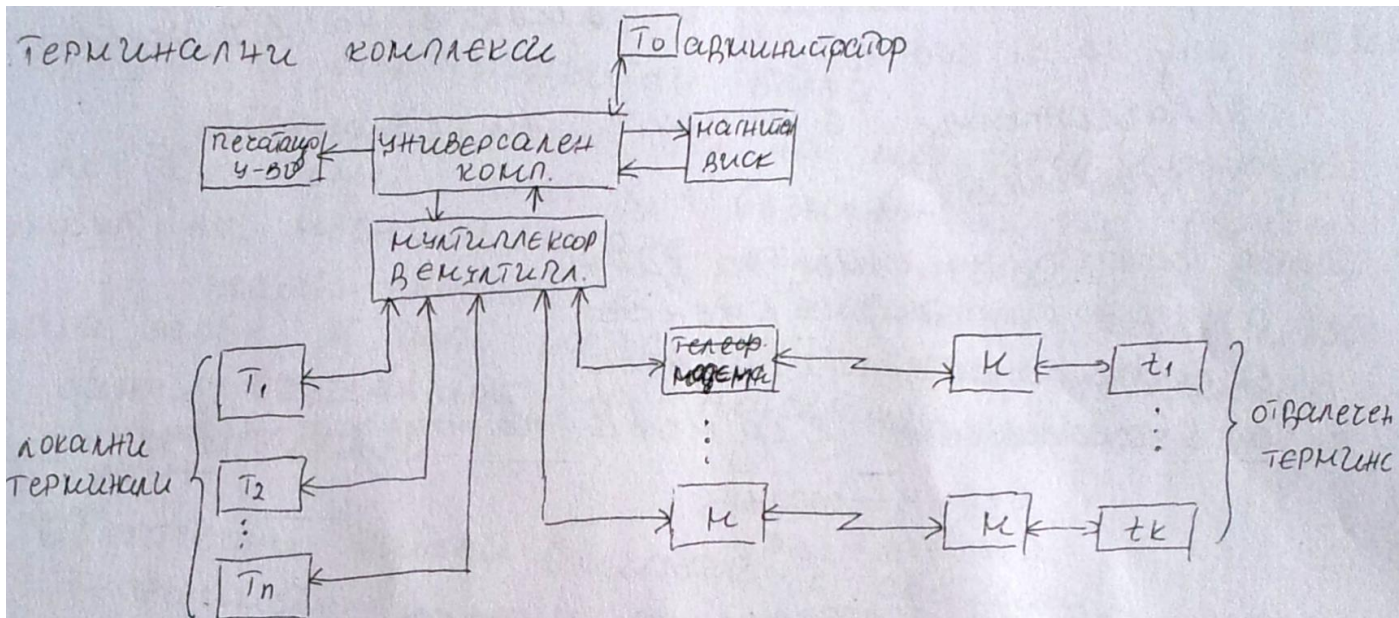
ТЕРМИНАЛНИ КОМПЛЕКСИ

$T_0$ администратор

печатащо у-во

УНИВЕРСАЛЕН КОМП.

магнитен диск

МУЛТИПЛЕКСОР ДЕМУЛТИПЛ.

$T_1$

$T_2$

$T_n$

локални терминали

телефон модем

М

К

К

К

$t_1$

$t_k$

отдалечени термин.